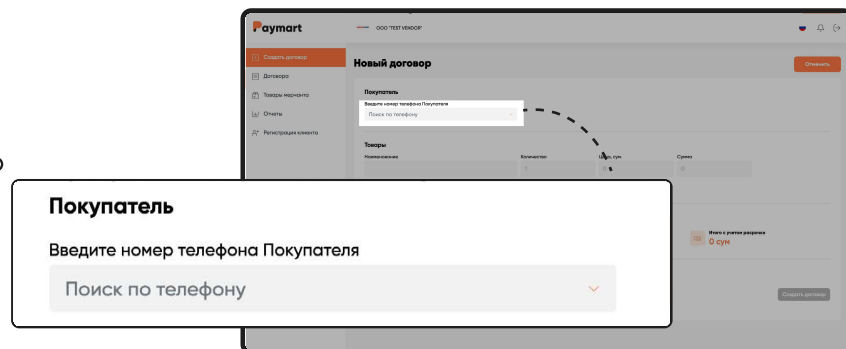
Paymart

ООО "TEST VENDOR"

Создать договор
Договоры
Товары мерчанта
Отчеты
Регистрация клиента

Новый договор

Отменить

Покупатель
Введите номер телефона Покупателя
Поиск по телефону

Товары
Наименование
Количество
Цена, сум
Сумма
1
0

Итого с учетом рассрочки
0 сум

Создать договор

Покупатель

Введите номер телефона Покупателя

Поиск по телефону